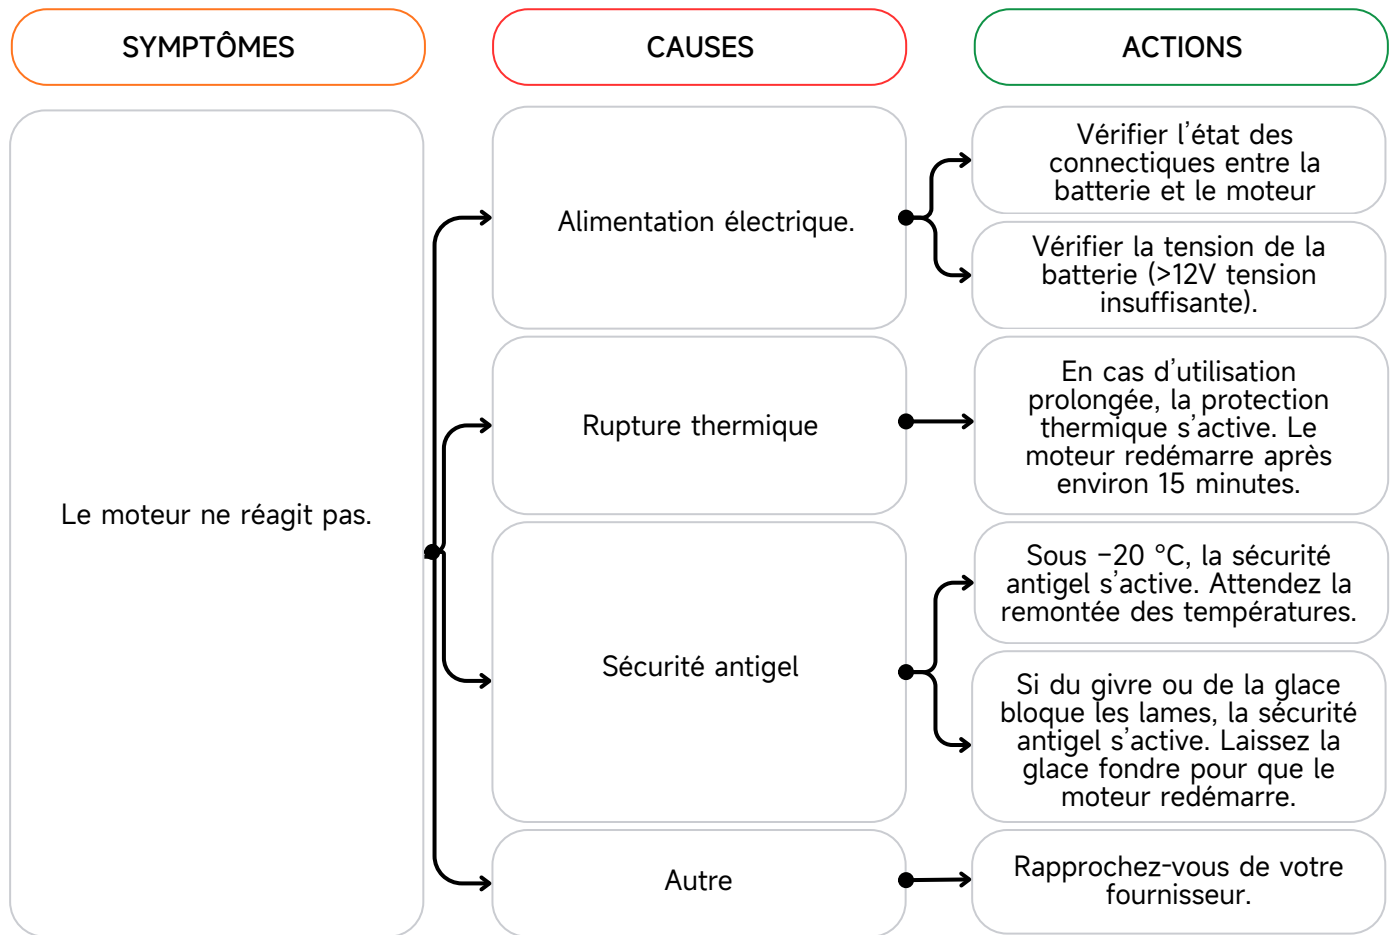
SYMPTÔMES

CAUSES

ACTIONS

Le moteur ne réagit pas.

Alimentation électrique.

Vérifier l'état des connectiques entre la batterie et le moteur

Vérifier la tension de la batterie (>12V tension insuffisante).

Rupture thermique

En cas d'utilisation prolongée, la protection thermique s'active. Le moteur redémarre après environ 15 minutes.

Sécurité antigel

Sous −20 °C, la sécurité antigel s'active. Attendez la remontée des températures.

Si du givre ou de la glace bloque les lames, la sécurité antigel s'active. Laissez la glace fondre pour que le moteur redémarre.

Autre

Rapprochez-vous de votre fournisseur.